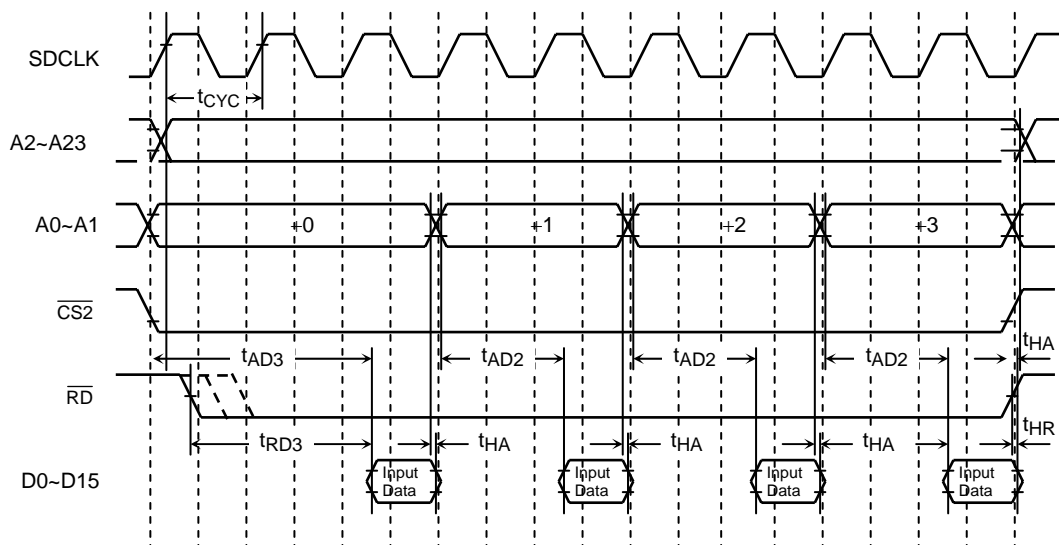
SDCLK
$t_{CYC}$
A2~A23
A0~A1
+0
+1
+2
+3
$\overline{CS2}$
$t_{AD3}$
$t_{AD2}$
$t_{AD2}$
$t_{AD2}$
$t_{HA}$
$\overline{RD}$
$t_{RD3}$
$t_{HA}$
$t_{HA}$
$t_{HA}$
$t_{HR}$
D0~D15
Input Data
Input Data
Input Data
Input Data